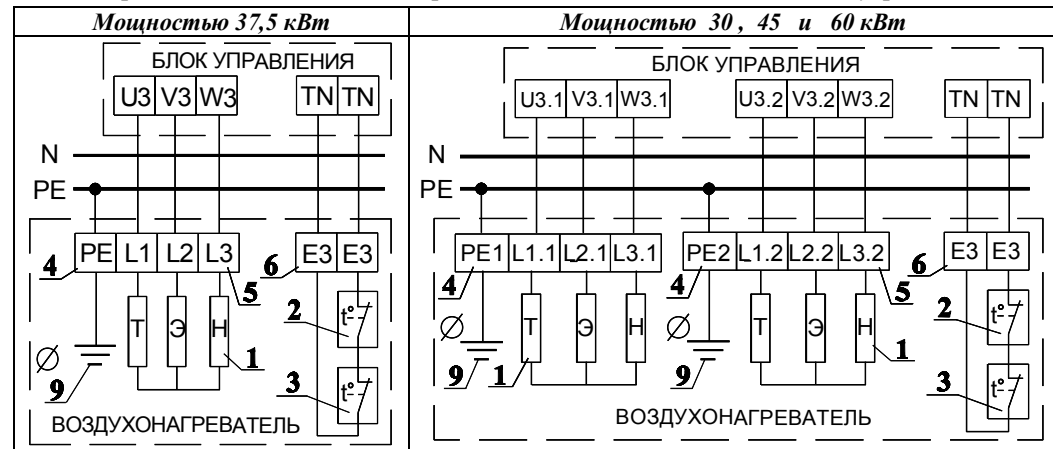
| *Мощностью 37,5 кВт* | *Мощностью 30 , 45 и 60 кВт* |
|---|---|

БЛОК УПРАВЛЕНИЯ
U3 V3 W3 TN TN
N
PE
PE L1 L2 L3 E3 E3
4 6 5
Т Э Н
2
1
∅
9
3
ВОЗДУХОНАГРЕВАТЕЛЬ

БЛОК УПРАВЛЕНИЯ
U3.1 V3.1 W3.1 U3.2 V3.2 W3.2 TN TN
N
PE
PE1 L1.1 L2.1 L3.1 PE2 L1.2 L2.2 L3.2 E3 E3
4 4 5 6
Т Э Н Т Э Н
2
∅ ∅
9 1 9 1
3
ВОЗДУХОНАГРЕВАТЕЛЬ